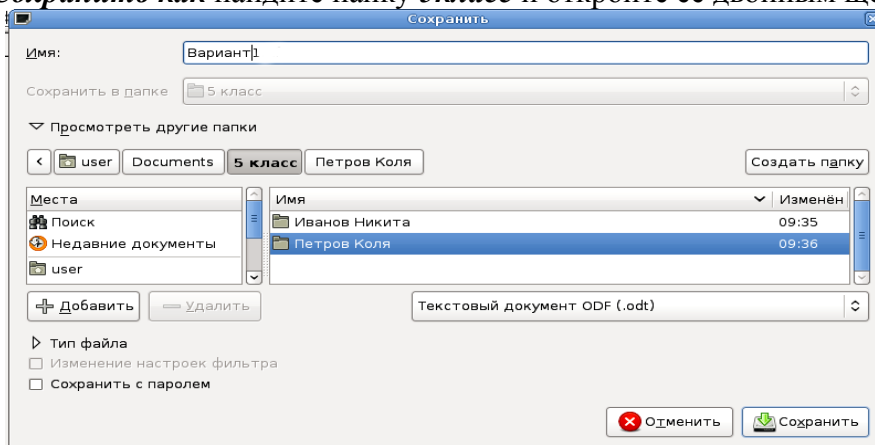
Сохранить

Имя: Вариант1

Сохранить в папке 5 класс

Просмотреть другие папки

user Documents 5 класс Петров Коля

Создать папку

| Места |
|---|
| Поиск |
| Недавние документы |
| user |

| Имя | Изменён |
|---|---|
| Иванов Никита | 09:35 |
| Петров Коля | 09:36 |

Добавить Удалить

Текстовый документ ODF (.odt)

Тип файла

Изменение настроек фильтра

Сохранить с паролем

Отменить Сохранить